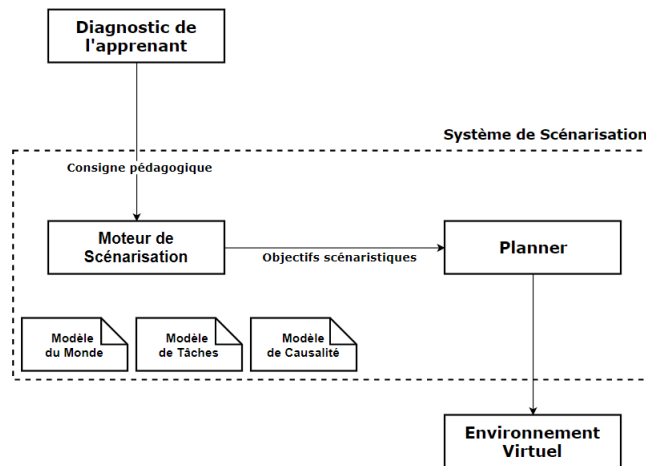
Diagnostic de l'apprenant

Système de Scénarisation

Consigne pédagogique

Moteur de Scénarisation

Objectifs scénaristiques

Planner

Modèle du Monde

Modèle de Tâches

Modèle de Causalité

Environnement Virtuel